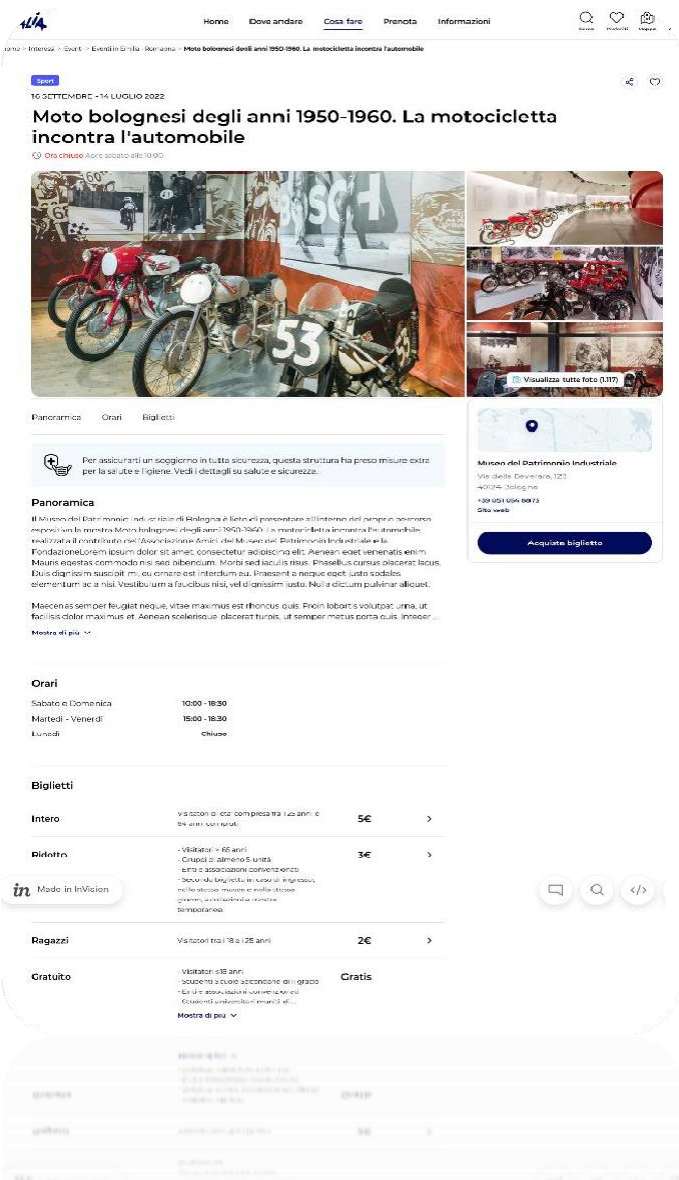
Home Dove andare Cosa fare Prenota Informazioni

Cerca Preferiti Mappa

Home > Interessi > Eventi > Eventi in Emilia-Romagna > Moto bolognesi degli anni 1950-1960. La motocicletta incontra l'automobile

Sport

16 SETTEMBRE - 14 LUGLIO 2022

Moto bolognesi degli anni 1950-1960. La motocicletta incontra l'automobile

Ora chiuso Apre sabato alle 10:00

Visualizza tutte foto (1,117)

Panoramica Orari Biglietti

Per assicurarti un soggiorno in tutta sicurezza, questa struttura ha preso misure extra per la salute e l'igiene. Vedi i dettagli su salute e sicurezza.

Panoramica

Il Museo del Patrimonio Industriale di Bologna è lieto di presentare all'interno del proprio percorso espositivo la mostra Moto bolognesi degli anni 1950-1960. La motocicletta incontra l'automobile realizzata il contributo dell'Associazione Amici del Museo del Patrimonio Industriale e la FondazioneLorem ipsum dolor sit amet, consectetur adipiscing elit. Aenean eget venenatis enim. Mauris egestas commodo nisi sed bibendum. Morbi sed iaculis risus. Phasellus cursus placerat lacus. Duis dignissim suscipit mi, eu ornare est interdum eu. Praesent a neque eget justo sodales elementum ac a nisi. Vestibulum a faucibus nisi, vel dignissim justo. Nulla dictum pulvinar aliquet.

Maecenas semper feugiat neque, vitae maximus est rhoncus quis. Proin lobortis volutpat urna, ut facilisis dolor maximus et. Aenean scelerisque placerat turpis, ut semper metus porta quis. Integer ...

Mostra di più

Museo del Patrimonio Industriale
Via della Beverara, 123
40131 Bologna
+39 051 634 8873
Sito web

Acquista biglietto

Orari

| Sabato e Domenica | 10:00 - 18:30 |
|---|---|
| Martedì - Venerdì | 15:00 - 18:30 |
| Lunedì | Chiuso |

Biglietti

| Intero | Visitatori di età compresa fra 1 25 anni e 64 anni compiuti | 5€ |
|---|---|---|
| Ridotto | - Visitatori > 65 anni<br>- Gruppi di almeno 5 unità<br>- Enti e associazioni convenzionati<br>- Secondo biglietto in caso di ingresso nello stesso museo e nello stesso giorno, a esclusione mostre temporanea | 3€ |
| Ragazzi | Visitatori fra i 18 e i 25 anni | 2€ |
| Gratuito | - Visitatori ≤18 anni<br>- Studenti scuola secondaria di I grado<br>- Enti e associazioni convenzionati<br>- Studenti universitari muniti di...<br>Mostra di più | Gratis |

Made in InVision

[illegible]